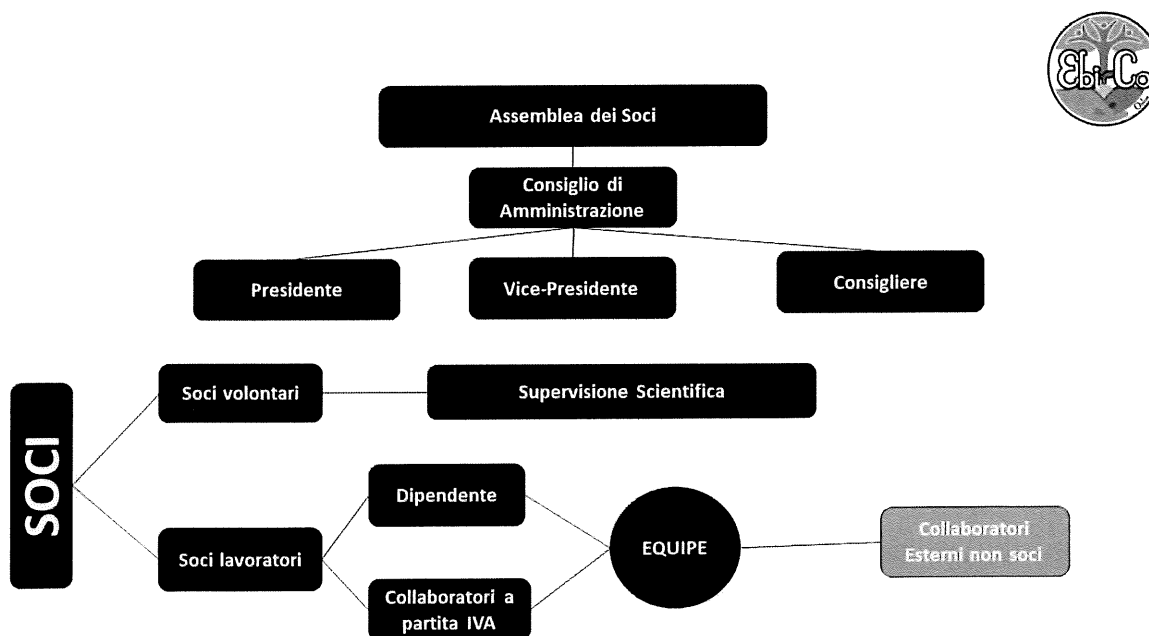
Ebi-Co

Assemblea dei Soci

Consiglio di Amministrazione

Presidente

Vice-Presidente

Consigliere

SOCI

Soci volontari

Supervisione Scientifica

Dipendente

Soci lavoratori

Collaboratori a partita IVA

EQUIPE

Collaboratori Esterni non soci